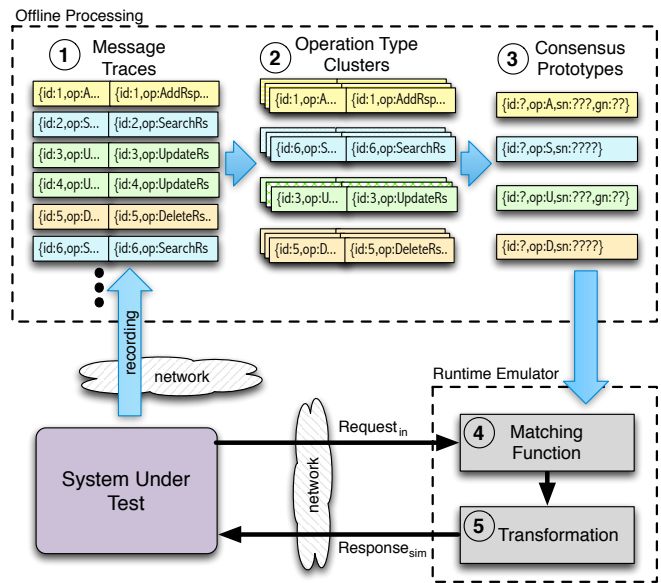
Offline Processing

1 Message Traces

| | |
|---|---|
| {id:1,op:A... | {id:1,op:AddRsp... |
| {id:2,op:S... | {id:2,op:SearchRs |
| {id:3,op:U... | {id:3,op:UpdateRs |
| {id:4,op:U... | {id:4,op:UpdateRs |
| {id:5,op:D... | {id:5,op:DeleteRs.. |
| {id:6,op:S... | {id:6,op:SearchRs |

2 Operation Type Clusters

| | |
|---|---|
| {id:1,op:A... | {id:1,op:AddRsp... |
| {id:6,op:S... | {id:6,op:SearchRs |
| {id:3,op:U... | {id:3,op:UpdateRs |
| {id:5,op:D... | {id:5,op:DeleteRs.. |

3 Consensus Prototypes

{id:?,op:A,sn:???,gn:??}

{id:?,op:S,sn:????}

{id:?,op:U,sn:???,gn:??}

{id:?,op:D,sn:????}

recording

network

Runtime Emulator

System Under Test

network

Request$_{in}$

Response$_{sim}$

4 Matching Function

5 Transformation